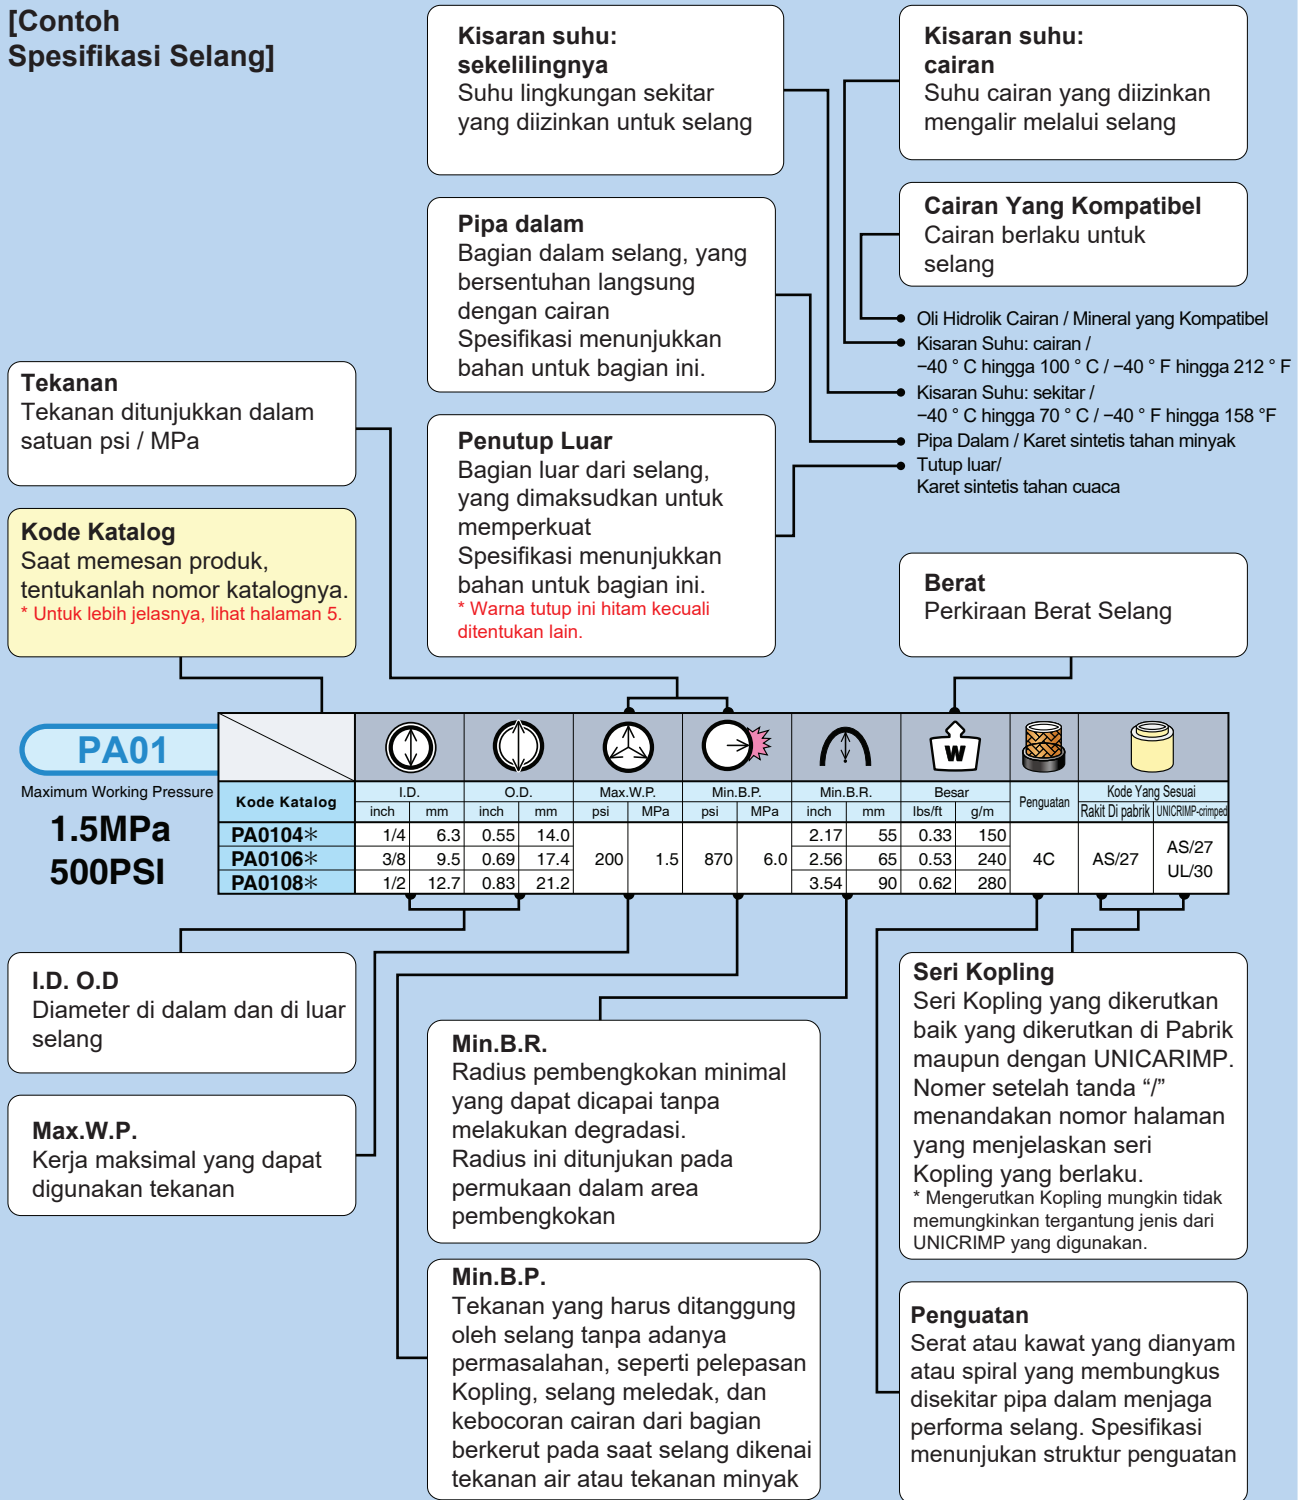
[Contoh Spesifikasi Selang]

**Kisaran suhu: sekelilingnya**
Suhu lingkungan sekitar yang diizinkan untuk selang

**Kisaran suhu: cairan**
Suhu cairan yang diizinkan mengalir melalui selang

**Pipa dalam**
Bagian dalam selang, yang bersentuhan langsung dengan cairan
Spesifikasi menunjukkan bahan untuk bagian ini.

**Cairan Yang Kompatibel**
Cairan berlaku untuk selang

Oli Hidrolik Cairan / Mineral yang Kompatibel
Kisaran Suhu: cairan / −40 ° C hingga 100 ° C / −40 ° F hingga 212 ° F
Kisaran Suhu: sekitar / −40 ° C hingga 70 ° C / −40 ° F hingga 158 °F
Pipa Dalam / Karet sintetis tahan minyak
Tutup luar/ Karet sintetis tahan cuaca

**Tekanan**
Tekanan ditunjukkan dalam satuan psi / MPa

**Penutup Luar**
Bagian luar dari selang, yang dimaksudkan untuk memperkuat
Spesifikasi menunjukkan bahan untuk bagian ini.
* Warna tutup ini hitam kecuali ditentukan lain.

**Kode Katalog**
Saat memesan produk, tentukanlah nomor katalognya.
* Untuk lebih jelasnya, lihat halaman 5.

**Berat**
Perkiraan Berat Selang

PA01
Maximum Working Pressure
1.5MPa
500PSI

| Kode Katalog | I.D. inch | I.D. mm | O.D. inch | O.D. mm | Max.W.P. psi | Max.W.P. MPa | Min.B.P. psi | Min.B.P. MPa | Min.B.R. inch | Min.B.R. mm | Besar lbs/ft | Besar g/m | Penguatan | Kode Yang Sesuai Rakit Di pabrik | Kode Yang Sesuai UNICRIMP-crimped |
|---|---|---|---|---|---|---|---|---|---|---|---|---|---|---|---|
| PA0104∗ | 1/4 | 6.3 | 0.55 | 14.0 | 200 | 1.5 | 870 | 6.0 | 2.17 | 55 | 0.33 | 150 | 4C | AS/27 | AS/27 UL/30 |
| PA0106∗ | 3/8 | 9.5 | 0.69 | 17.4 | | | | | 2.56 | 65 | 0.53 | 240 | | | |
| PA0108∗ | 1/2 | 12.7 | 0.83 | 21.2 | | | | | 3.54 | 90 | 0.62 | 280 | | | |

W

**I.D. O.D**
Diameter di dalam dan di luar selang

**Max.W.P.**
Kerja maksimal yang dapat digunakan tekanan

**Min.B.R.**
Radius pembengkokan minimal yang dapat dicapai tanpa melakukan degradasi.
Radius ini ditunjukan pada permukaan dalam area pembengkokan

**Min.B.P.**
Tekanan yang harus ditanggung oleh selang tanpa adanya permasalahan, seperti pelepasan Kopling, selang meledak, dan kebocoran cairan dari bagian berkerut pada saat selang dikenai tekanan air atau tekanan minyak

**Seri Kopling**
Seri Kopling yang dikerutkan baik yang dikerutkan di Pabrik maupun dengan UNICARIMP. Nomer setelah tanda “/” menandakan nomor halaman yang menjelaskan seri Kopling yang berlaku.
* Mengerutkan Kopling mungkin tidak memungkinkan tergantung jenis dari UNICRIMP yang digunakan.

**Penguatan**
Serat atau kawat yang dianyam atau spiral yang membungkus disekitar pipa dalam menjaga performa selang. Spesifikasi menunjukan struktur penguatan